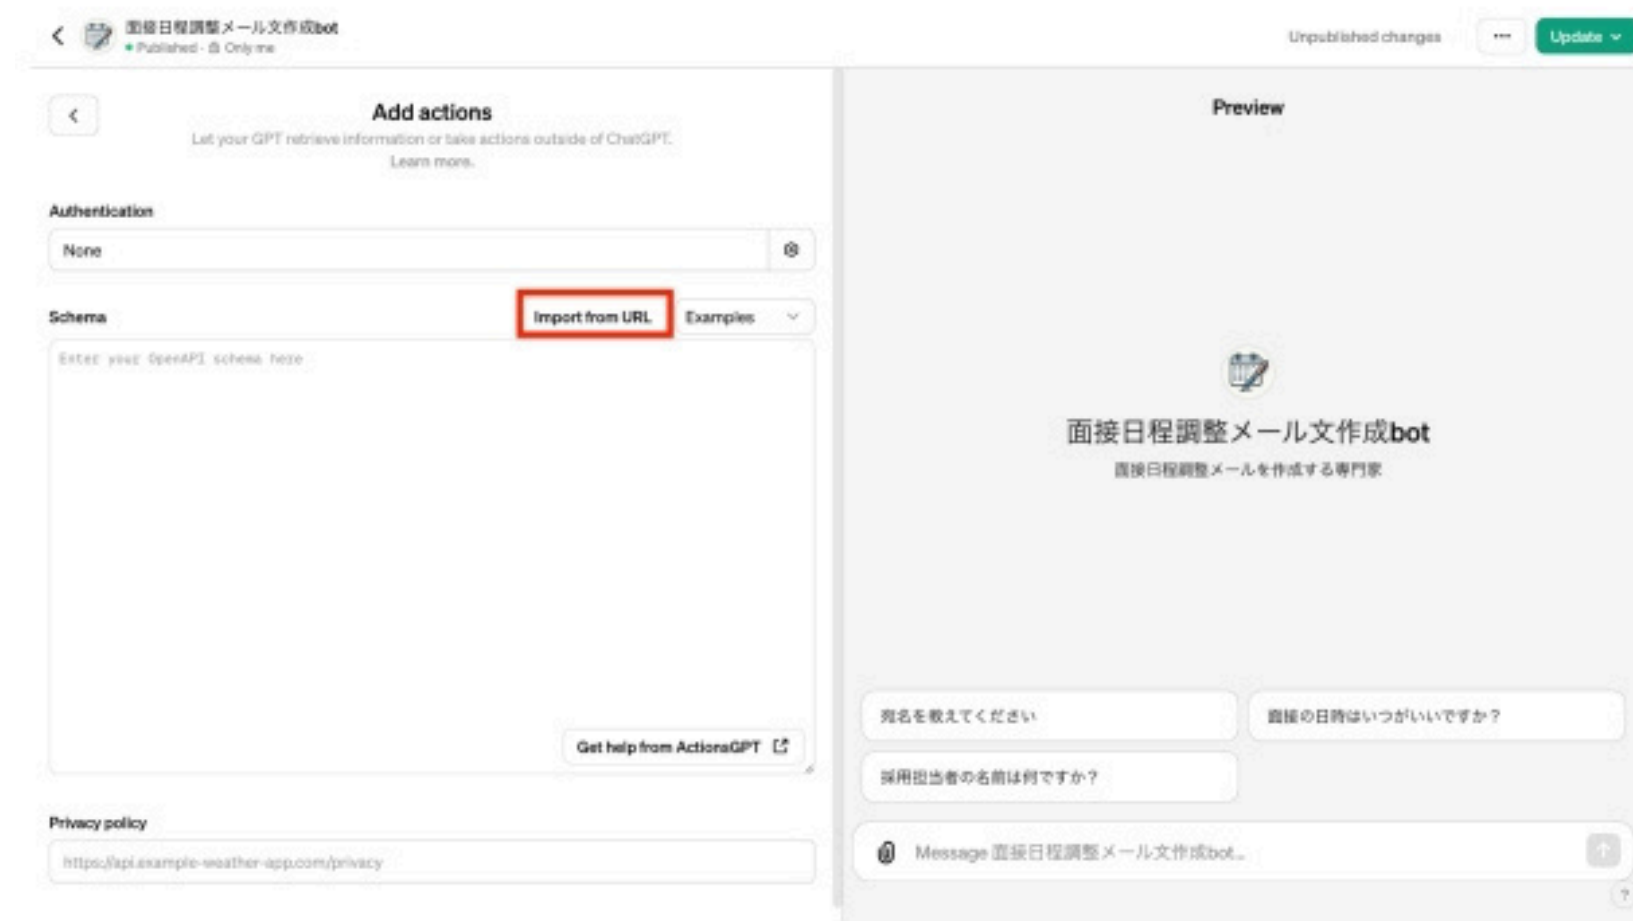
面接日程調整メール文作成bot
• Published · Only me

Unpublished changes
···
Update

Add actions
Let your GPT retrieve information or take actions outside of ChatGPT.
Learn more.

Authentication
None

Schema
Import from URL
Examples

Enter your OpenAPI schema here

Get help from ActionsGPT

Privacy policy
https://api.example-weather-app.com/privacy

Preview

面接日程調整メール文作成bot
面接日程調整メールを作成する専門家

宛名を教えてください
面接の日時はいつがいいですか？
採用担当者の名前は何ですか？

Message 面接日程調整メール文作成bot...